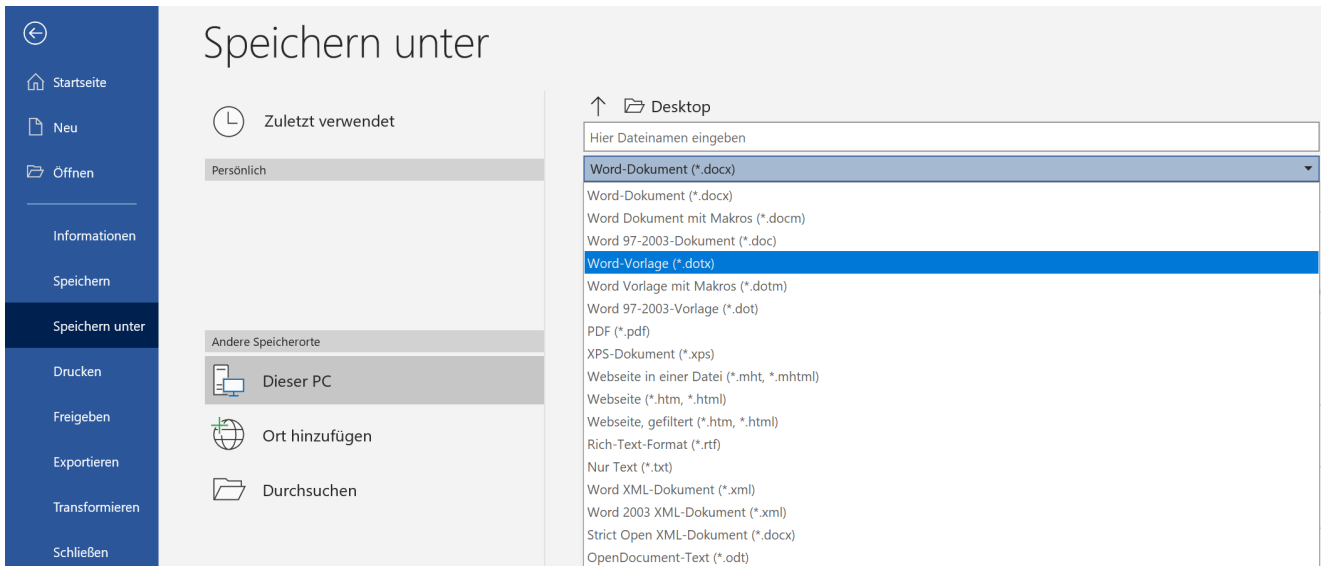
Startseite

Neu

Öffnen

Informationen

Speichern

Speichern unter

Drucken

Freigeben

Exportieren

Transformieren

Schließen

Speichern unter

Zuletzt verwendet

Persönlich

Andere Speicherorte

Dieser PC

Ort hinzufügen

Durchsuchen

Desktop

Hier Dateinamen eingeben

Word-Dokument (*.docx)

Word-Dokument (*.docx)
Word Dokument mit Makros (*.docm)
Word 97-2003-Dokument (*.doc)
Word-Vorlage (*.dotx)
Word Vorlage mit Makros (*.dotm)
Word 97-2003-Vorlage (*.dot)
PDF (*.pdf)
XPS-Dokument (*.xps)
Webseite in einer Datei (*.mht, *.mhtml)
Webseite (*.htm, *.html)
Webseite, gefiltert (*.htm, *.html)
Rich-Text-Format (*.rtf)
Nur Text (*.txt)
Word XML-Dokument (*.xml)
Word 2003 XML-Dokument (*.xml)
Strict Open XML-Dokument (*.docx)
OpenDocument-Text (*.odt)